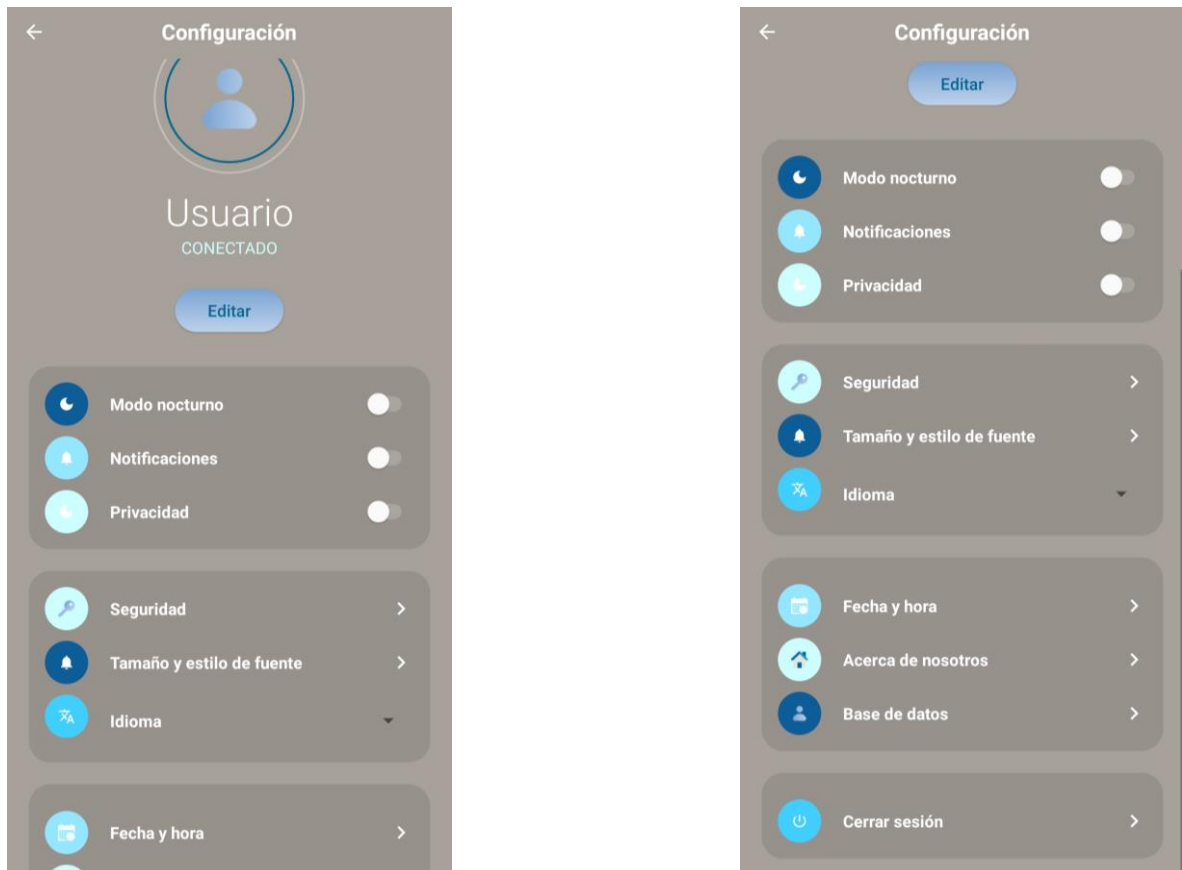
Configuración

Usuario
CONECTADO

Editar

Modo nocturno
Notificaciones
Privacidad

Seguridad
Tamaño y estilo de fuente
Idioma

Fecha y hora

Configuración

Editar

Modo nocturno
Notificaciones
Privacidad

Seguridad
Tamaño y estilo de fuente
Idioma

Fecha y hora
Acerca de nosotros
Base de datos

Cerrar sesión